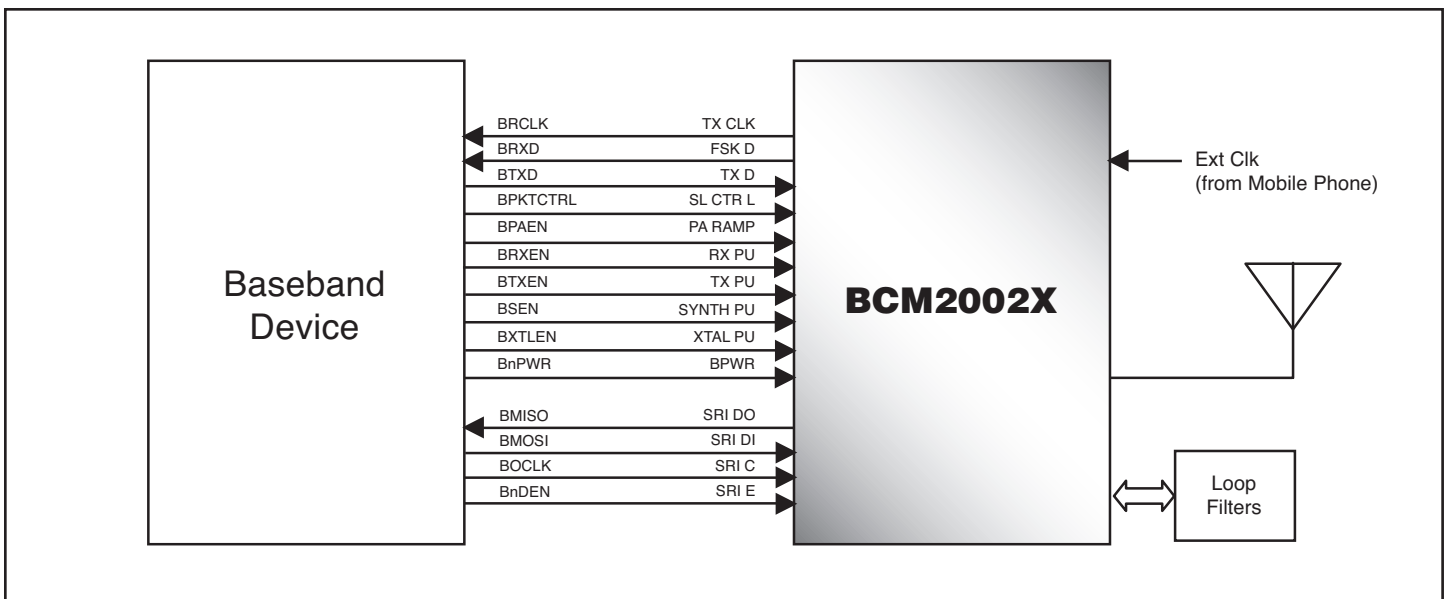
Baseband Device

BRCLK TX CLK
BRXD FSK D
BTXD TX D
BPKTCTRL SL CTR L
BPAEN PA RAMP
BRXEN RX PU
BTXEN TX PU
BSEN SYNTH PU
BXTLEN XTAL PU
BnPWR BPWR

BMISO SRI DO
BMOSI SRI DI
BOCLK SRI C
BnDEN SRI E

BCM2002X

Ext Clk (from Mobile Phone)

Loop Filters